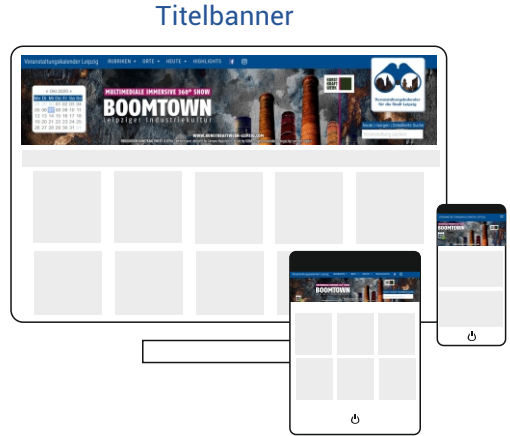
Titelbanner

Veranstaltungskalender Leipzig RUBRIKEN ORTE HEUTE HIGHLIGHTS

MULTIMEDIALE IMMERSIVE 360° SHOW

BOOMTOWN

Leipziger Industriekultur

WWW.BOOMTOWN-LEIPZIG.COM

Veranstaltungskalender für die Stadt Leipzig